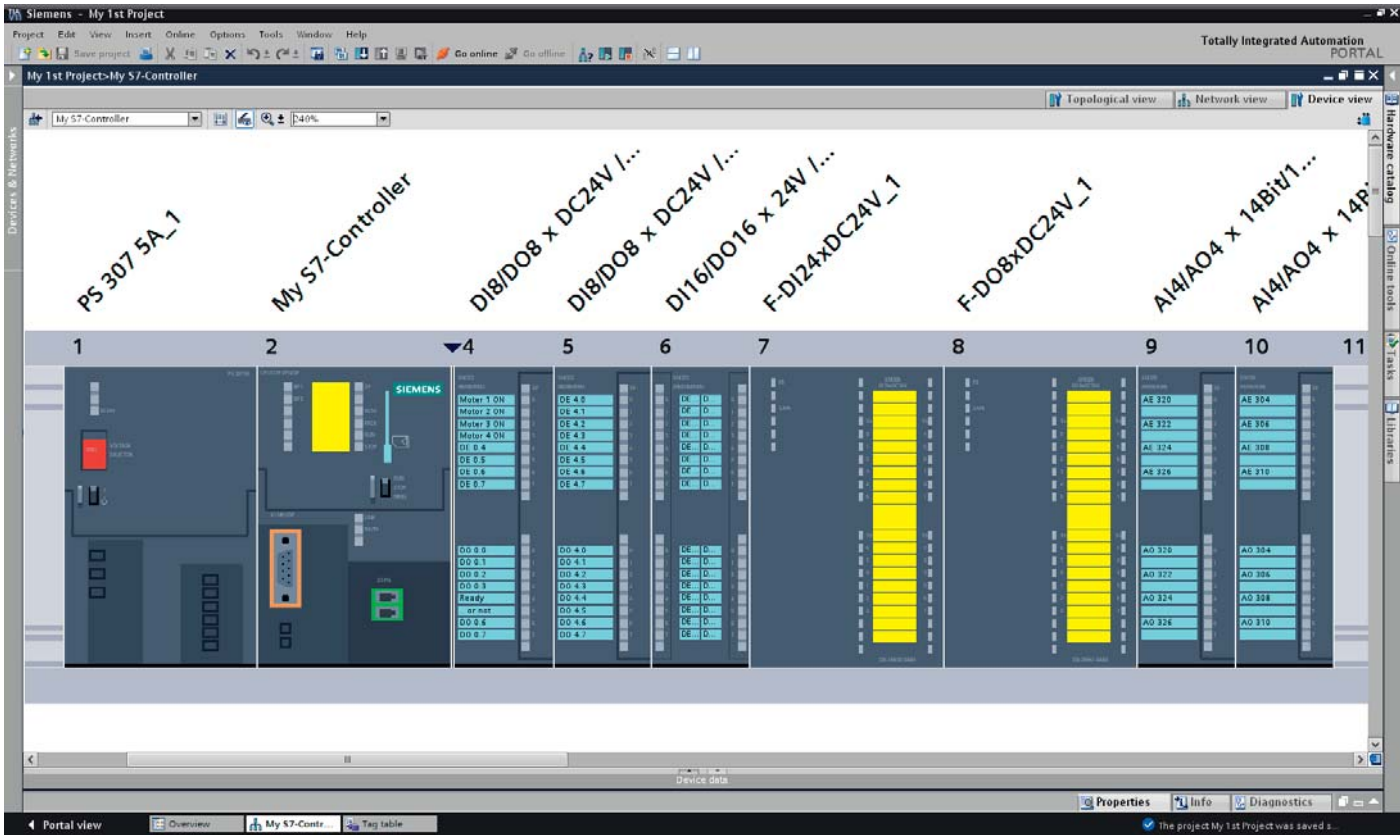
Siemens - My 1st Project

Project Edit View Insert Online Options Tools Window Help

Save project Go online Go offline

Totally Integrated Automation PORTAL

My 1st Project>My S7-Controller

Topological view Network view Device view

My S7-Controller 240%

Devices & Networks

Hardware catalog Online tools Tasks Libraries

PS 307 5A_1

My S7-Controller

DI8/DO8 x DC24V /...

DI8/DO8 x DC24V /...

DI16/DO16 x 24V /...

F-DI24xDC24V_1

F-DO8xDC24V_1

AI4/AO4 x 14Bit/1...

AI4/AO4 x 14B

1 2 4 5 6 7 8 9 10 11

SIEMENS

Motor 1 ON
Motor 2 ON
Motor 3 ON
Motor 4 ON
DE 0.4
DE 0.5
DE 0.6
DE 0.7

DE 4.0
DE 4.1
DE 4.2
DE 4.3
DE 4.4
DE 4.5
DE 4.6
DE 4.7

AE 320
AE 322
AE 324
AE 326

AE 304
AE 306
AE 308
AE 310

DO 0.0
DO 0.1
DO 0.2
DO 0.3
Ready
or not
DO 0.6
DO 0.7

DO 4.0
DO 4.1
DO 4.2
DO 4.3
DO 4.4
DO 4.5
DO 4.6
DO 4.7

AO 320
AO 322
AO 324
AO 326

AO 304
AO 306
AO 308
AO 310

Device data

Properties Info Diagnostics

Portal view Overview My S7-Contr... Tag table

The project My 1st Project was saved s...